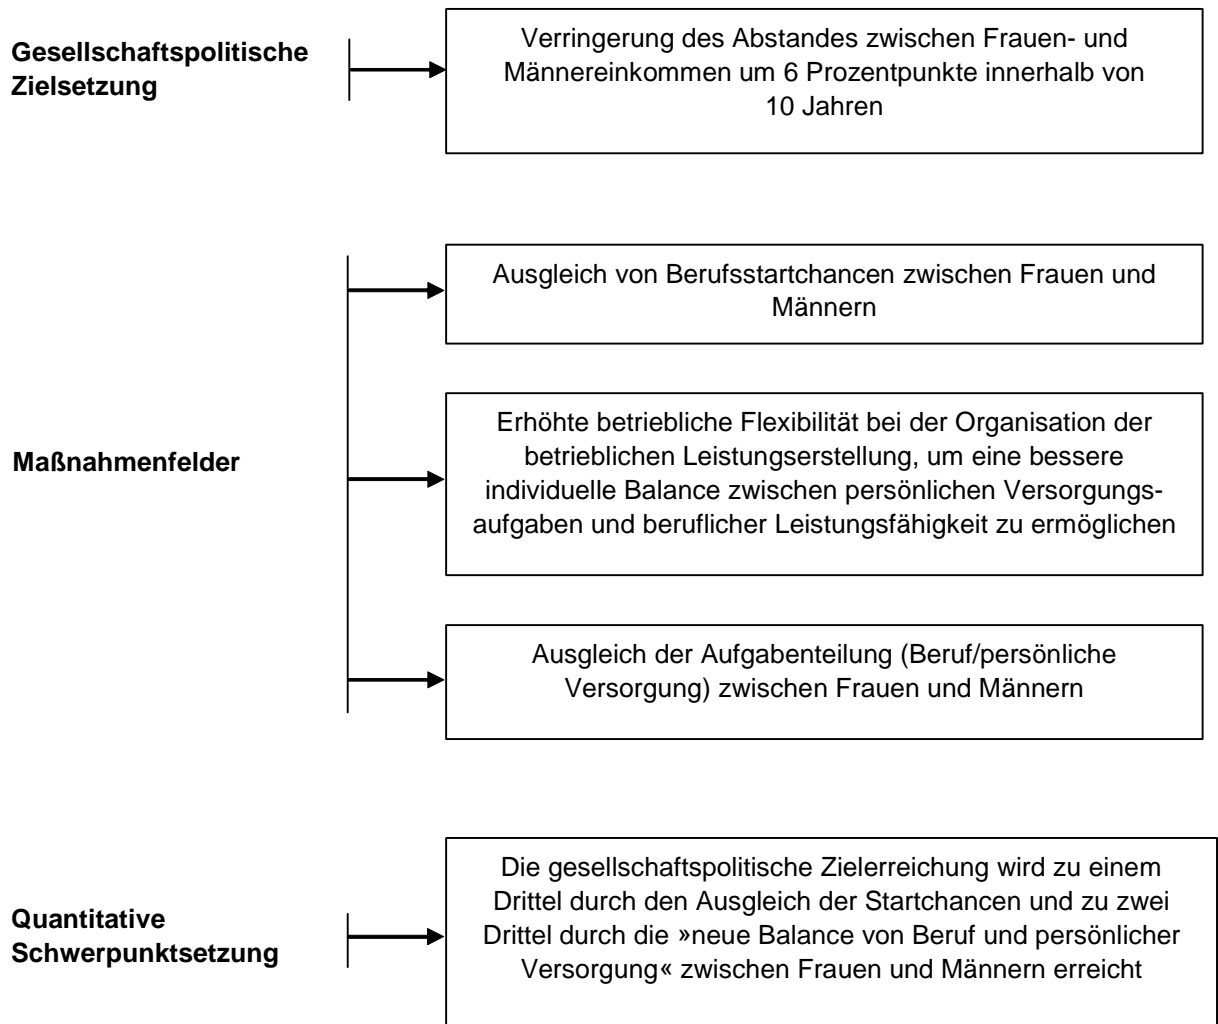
**Gesellschaftspolitische Zielsetzung**

Verringerung des Abstandes zwischen Frauen- und Männereinkommen um 6 Prozentpunkte innerhalb von 10 Jahren

**Maßnahmenfelder**

Ausgleich von Berufsstartchancen zwischen Frauen und Männern

Erhöhte betriebliche Flexibilität bei der Organisation der betrieblichen Leistungserstellung, um eine bessere individuelle Balance zwischen persönlichen Versorgungsaufgaben und beruflicher Leistungsfähigkeit zu ermöglichen

Ausgleich der Aufgabenteilung (Beruf/persönliche Versorgung) zwischen Frauen und Männern

**Quantitative Schwerpunktsetzung**

Die gesellschaftspolitische Zielerreichung wird zu einem Drittel durch den Ausgleich der Startchancen und zu zwei Drittel durch die »neue Balance von Beruf und persönlicher Versorgung« zwischen Frauen und Männern erreicht